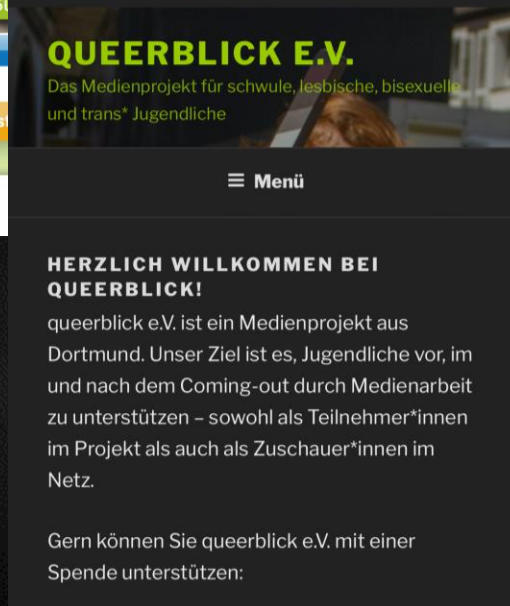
QUEERBLICK E.V.

Das Medienprojekt für schwule, lesbische, bisexuelle und trans* Jugendliche

≡ Menü

HERZLICH WILLKOMMEN BEI QUEERBLICK!

queerblick e.V. ist ein Medienprojekt aus Dortmund. Unser Ziel ist es, Jugendliche vor, im und nach dem Coming-out durch Medienarbeit zu unterstützen – sowohl als Teilnehmer*innen im Projekt als auch als Zuschauer*innen im Netz.

Gern können Sie queerblick e.V. mit einer Spende unterstützen: